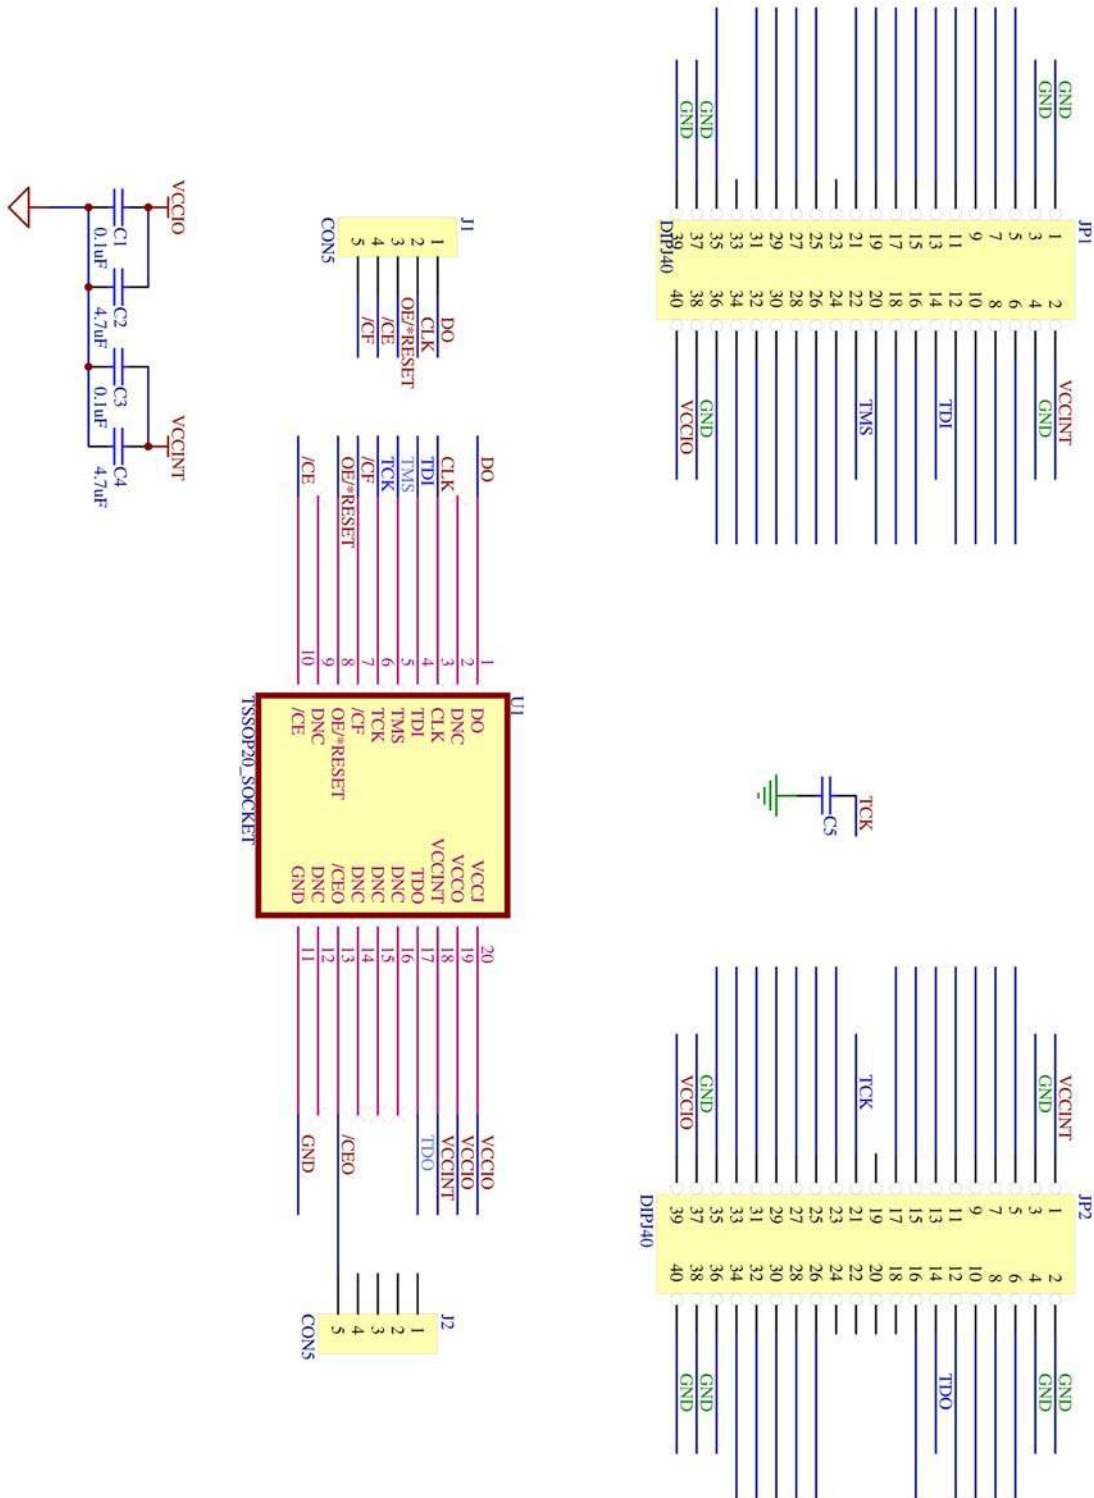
JP1
DIP40
1 2
3 4
5 6
7 8
9 10
11 12
13 14
15 16
17 18
19 20
21 22
23 24
25 26
27 28
29 30
31 32
33 34
35 36
37 38
39 40
GND
GND
GND
GND
VCCINT
GND
TDI
TMS
GND
VCCIO

J1
CON5
1 DO
2 CLK
3 OE/*RESET
4 /CE
5 /CF

VCCIO
C1 0.1uF
C2 4.7uF
C3 0.1uF
C4 4.7uF
VCCINT

DO
CLK
TDI
TMS
TCK
/CF
OE/*RESET
/CE

U1
TSSOP20_SOCKET
1 DO
2 DNC
3 CLK
4 TDI
5 TMS
6 TCK
7 /CF
8 OE/*RESET
9 DNC
10 /CE
20 VCCI
19 VCCO
18 VCCINT
17 TDO
16 DNC
15 DNC
14 DNC
13 /CEO
12 DNC
11 GND

VCCIO
VCCIO
VCCINT
TDO
/CEO
GND

TCK
C5

J2
CON5
1
2
3
4
5

JP2
DIP40
1 2
3 4
5 6
7 8
9 10
11 12
13 14
15 16
17 18
19 20
21 22
23 24
25 26
27 28
29 30
31 32
33 34
35 36
37 38
39 40
VCCINT
GND
TCK
GND
VCCIO
GND
GND
TDO
GND
GND